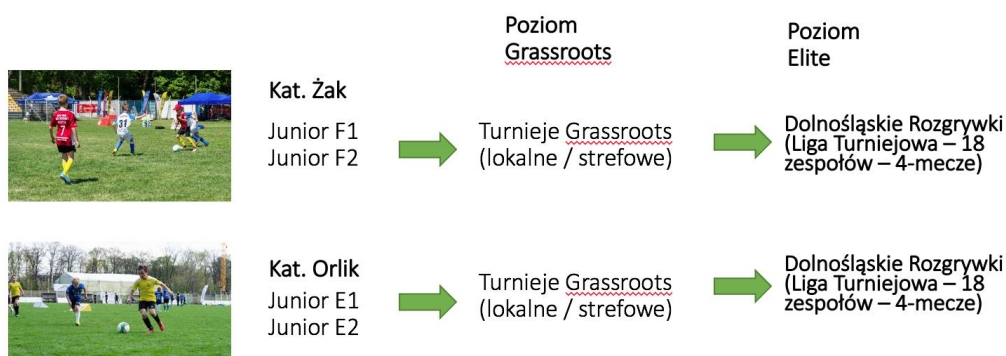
Poziom Grassroots

Poziom Elite

Kat. Żak

Junior F1
Junior F2

Turnieje Grassroots (lokalne / strefowe)

Dolnośląskie Rozgrywki (Liga Turniejowa – 18 zespołów – 4-mecze)

Kat. Orlik

Junior E1
Junior E2

Turnieje Grassroots (lokalne / strefowe)

Dolnośląskie Rozgrywki (Liga Turniejowa – 18 zespołów – 4-mecze)